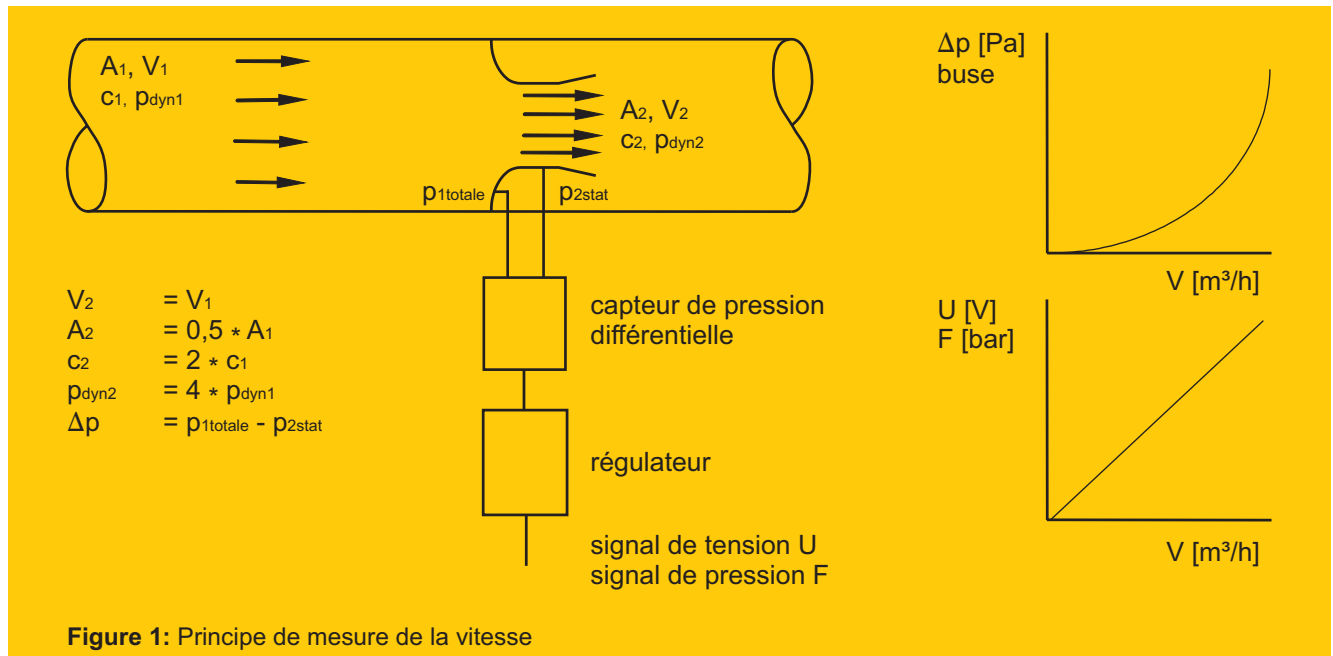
$A_1$, $V_1$
$c_1$, $p_{dyn1}$

$A_2$, $V_2$
$c_2$, $p_{dyn2}$

$p_{1totale}$
$p_{2stat}$

$V_2 = V_1$
$A_2 = 0,5 * A_1$
$c_2 = 2 * c_1$
$p_{dyn2} = 4 * p_{dyn1}$
$\Delta p = p_{1totale} - p_{2stat}$

capteur de pression différentielle

régulateur

signal de tension U
signal de pression F

$\Delta p$ [Pa]
buse

V [m³/h]

U [V]
F [bar]

V [m³/h]

**Figure 1:** Principe de mesure de la vitesse